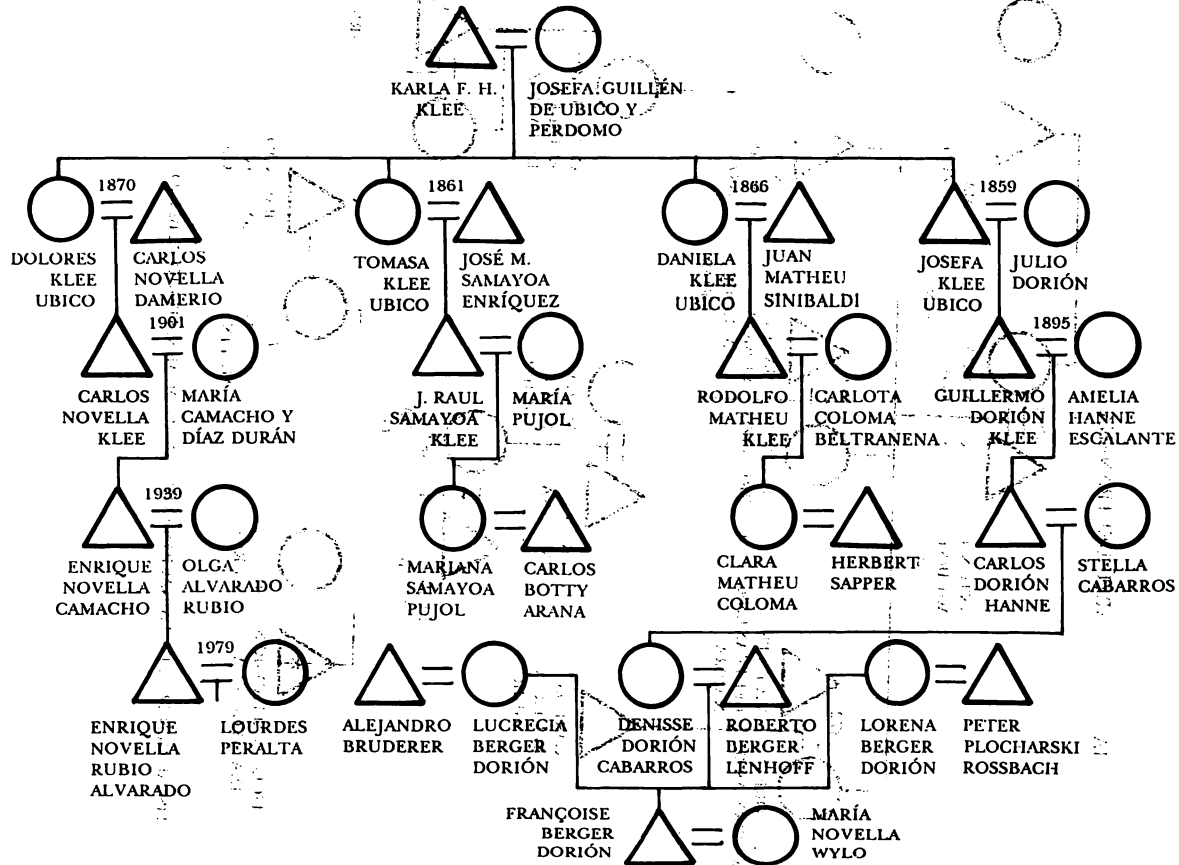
KARLA F. H. KLEE

JOSEFA GUILLÉN DE UBICO Y PERDOMO

1870

DOLORES KLEE UBICO

CARLOS NOVELLA DAMERIO

1861

TOMASA KLEE UBICO

JOSÉ M. SAMAYOA ENRÍQUEZ

1866

DANIELA KLEE UBICO

JUAN MATHEU SINIBALDI

1859

JOSEFA KLEE UBICO

JULIO DORIÓN

1901

CARLOS NOVELLA KLEE

MARÍA CAMACHO Y DÍAZ DURÁN

J. RAUL SAMAYOA KLEE

MARÍA PUJOL

RODOLFO MATHEU KLEE

CARLOTA COLOMA BELTRANENA

1895

GUILLERMO DORIÓN KLEE

AMELIA HANNE ESCALANTE

1939

ENRIQUE NOVELLA CAMACHO

OLGA ALVARADO RUBIO

MARIANA SAMAYOA PUJOL

CARLOS BOTTY ARANA

CLARA MATHEU COLOMA

HERBERT SAPPER

CARLOS DORIÓN HANNE

STELLA CABARROS

1979

ENRIQUE NOVELLA RUBIO ALVARADO

LOURDES PERALTA

ALEJANDRO BRUDERER

LUCRECIA BERGER DORIÓN

DENISSE DORIÓN CABARROS

ROBERTO BERGER LENHOFF

LORENA BERGER DORIÓN

PETER PLOCHARSKI ROSSBACH

FRANÇOISE BERGER DORIÓN

MARÍA NOVELLA WYLO